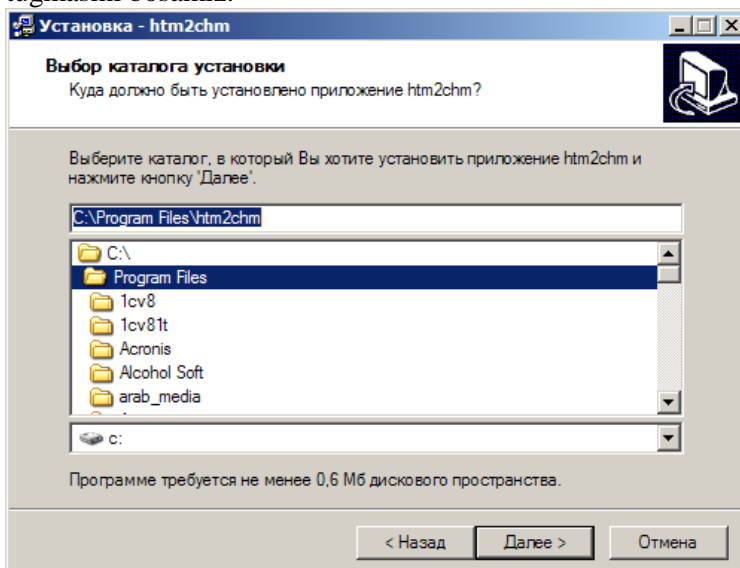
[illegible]

Установка - htm2chm

Выбор каталога установки
Куда должно быть установлено приложение htm2chm?

Выберите каталог, в который Вы хотите установить приложение htm2chm и нажмите кнопку "Далее".

C:\Program Files\htm2chm

C:\
Program Files
1cv8
1cv81t
Acronis
Alcohol Soft
arab_media

c:

Программе требуется не менее 0,6 Мб дискового пространства.

< Назад
Далее >
Отмена